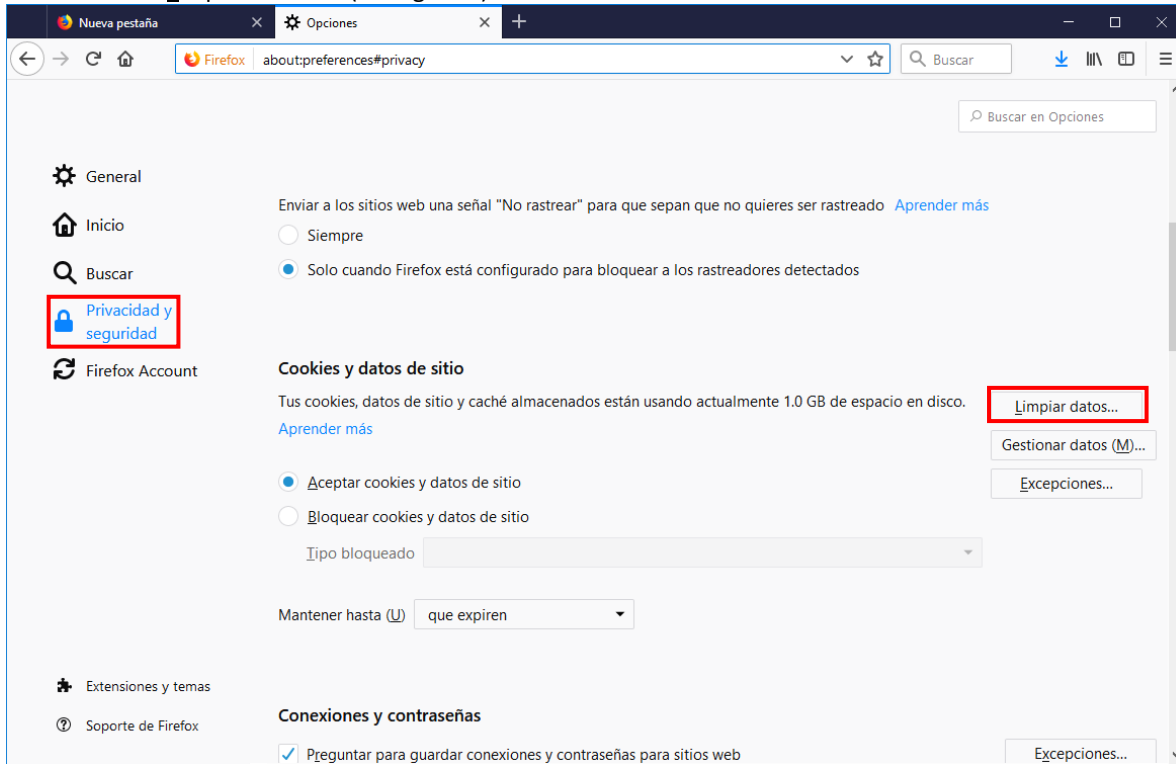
Nueva pestaña
Opciones
Firefox about:preferences#privacy
Buscar
Buscar en Opciones

General
Inicio
Buscar
Privacidad y seguridad
Firefox Account

Enviar a los sitios web una señal "No rastrear" para que sepan que no quieres ser rastreado Aprender más
Siempre
Solo cuando Firefox está configurado para bloquear a los rastreadores detectados

Cookies y datos de sitio
Tus cookies, datos de sitio y caché almacenados están usando actualmente 1.0 GB de espacio en disco.
Aprender más
Limpiar datos...
Gestionar datos (M)...
Excepciones...
Aceptar cookies y datos de sitio
Bloquear cookies y datos de sitio
Tipo bloqueado

Mantener hasta (U) que expiren

Extensiones y temas
Soporte de Firefox

Conexiones y contraseñas
Preguntar para guardar conexiones y contraseñas para sitios web
Excepciones...